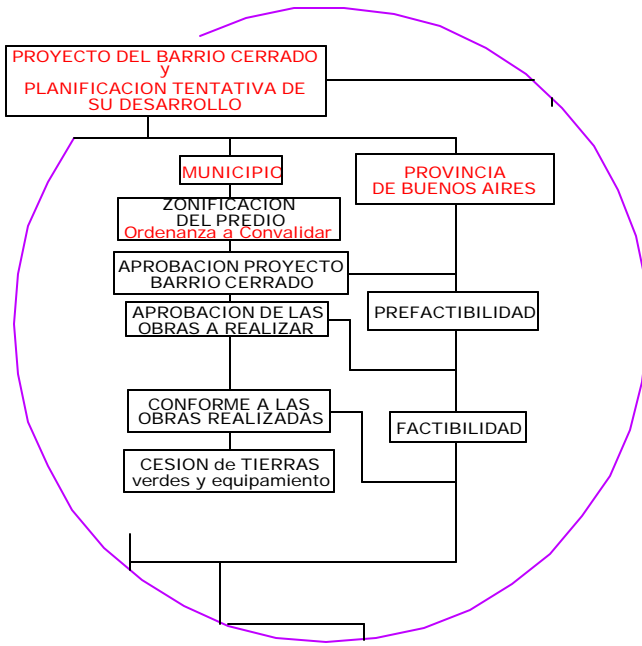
PROYECTO DEL BARRIO CERRADO
y
PLANIFICACION TENTATIVA DE SU DESARROLLO

MUNICIPIO

PROVINCIA DE BUENOS AIRES

ZONIFICACION DEL PREDIO
Ordenanza a Convalidar

APROBACION PROYECTO BARRIO CERRADO

APROBACION DE LAS OBRAS A REALIZAR

PREFACTIBILIDAD

CONFORME A LAS OBRAS REALIZADAS

FACTIBILIDAD

CESION de TIERRAS verdes y equipamiento